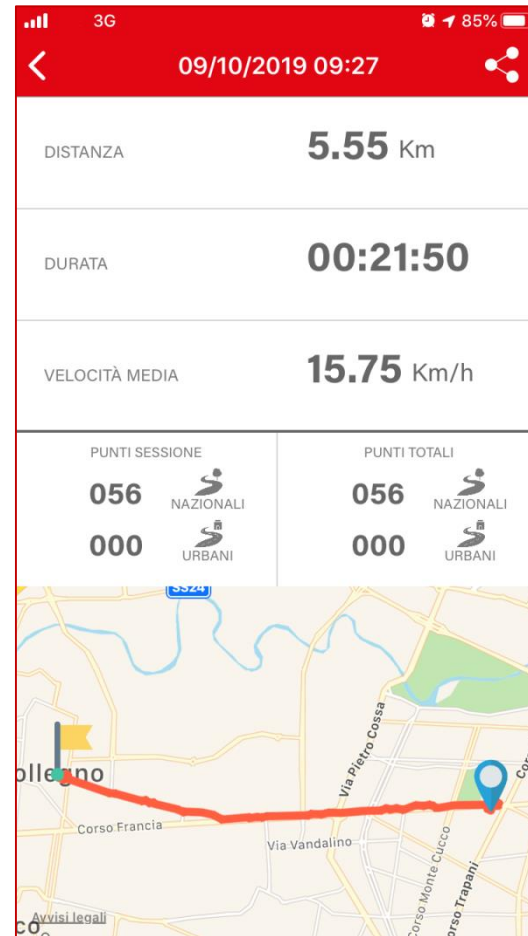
3G 85%

09/10/2019 09:27

DISTANZA 5.55 Km

DURATA 00:21:50

VELOCITÀ MEDIA 15.75 Km/h

PUNTI SESSIONE
056 NAZIONALI
000 URBANI

PUNTI TOTALI
056 NAZIONALI
000 URBANI

SS24
Via Pietro Cossa
olle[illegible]no
Corso Francia
Via Vandalino
Corso Monte Cucco
orso Trapani
Cor
Avvisi legali
co